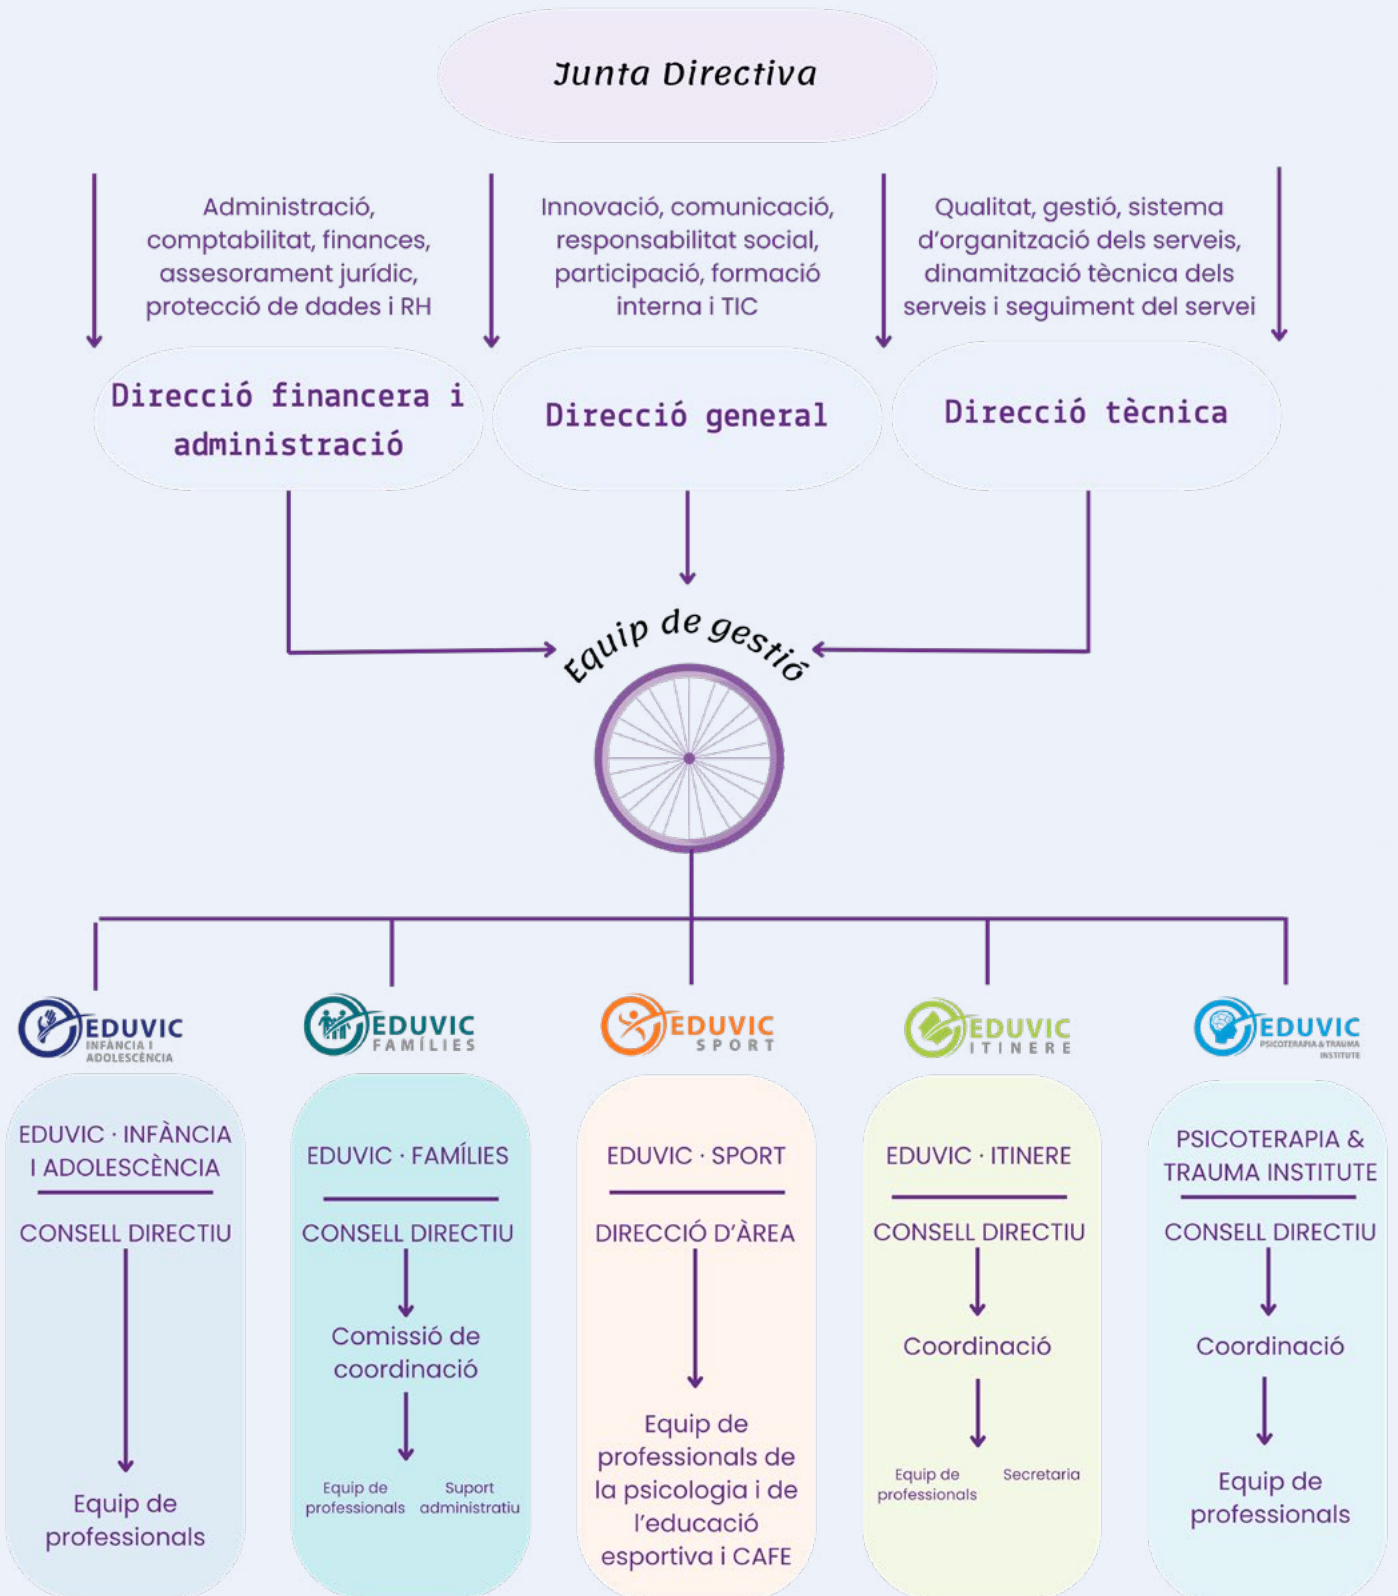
Junta Directiva

Administració, comptabilitat, finances, assesorament jurídic, protecció de dades i RH

Innovació, comunicació, responsabilitat social, participació, formació interna i TIC

Qualitat, gestió, sistema d'organització dels serveis, dinamització tècnica dels serveis i seguiment del servei

Direcció financera i administració

Direcció general

Direcció tècnica

Equip de gestió

EDUVIC INFÀNCIA I ADOLESCÈNCIA

EDUVIC FAMÍLIES

EDUVIC SPORT

EDUVIC ITINERE

EDUVIC PSICOTERAPIA & TRAUMA INSTITUTE

EDUVIC · INFÀNCIA I ADOLESCÈNCIA

CONSELL DIRECTIU

Equip de professionals

EDUVIC · FAMÍLIES

CONSELL DIRECTIU

Comissió de coordinació

Equip de professionals

Suport administratiu

EDUVIC · SPORT

DIRECCIÓ D'ÀREA

Equip de professionals de la psicologia i de l'educació esportiva i CAFE

EDUVIC · ITINERE

CONSELL DIRECTIU

Coordinació

Equip de professionals

Secretaria

PSICOTERAPIA & TRAUMA INSTITUTE

CONSELL DIRECTIU

Coordinació

Equip de professionals